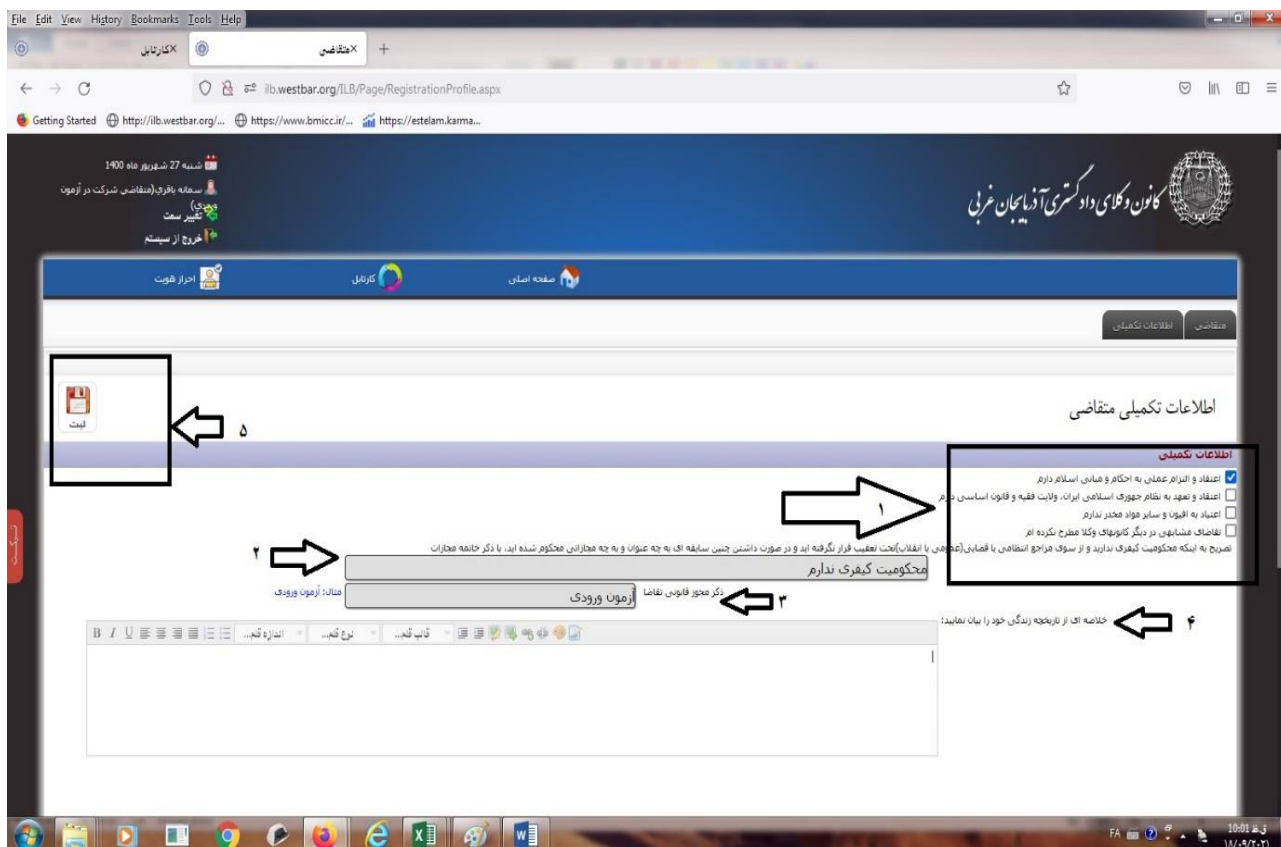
File Edit View History Bookmarks Tools Help

کارتابل ×
متقاضی ×
+

ilb.westbar.org/ILB/Page/RegistrationProfile.aspx

Getting Started http://ilb.westbar.org/... https://www.bmicc.ir/... https://estelam.karma...

شنبه 27 شهریور ماه 1400
سمانه باقری(متقاضی شرکت در آزمون ورودی)
تغییر سمت
خروج از سیستم

کانون وکلای دادگستری آذربایجان غربی

صفحه اصلی
کارتابل
احراز هویت

متقاضی
اطلاعات تکمیلی

اطلاعات تکمیلی متقاضی

ثبت
۵

اطلاعات تکمیلی
اعتقاد و التزام عملی به احکام و مبانی اسلام دارم
اعتقاد و تعهد به نظام جمهوری اسلامی ایران، ولایت فقیه و قانون اساسی دارم
اعتیاد به افیون و سایر مواد مخدر ندارم
تقاضای مشابهی در دیگر کانونهای وکلا مطرح نکرده ام
۱
تصریح به اینکه محکومیت کیفری ندارید و از سوی مراجع انتظامی یا قضایی(عمومی یا انقلاب)تحت تعقیب قرار نگرفته اید و در صورت داشتن چنین سابقه ای به چه عنوان و به چه مجازاتی محکوم شده اید، با ذکر خاتمه مجازات
۲
محکومیت کیفری ندارم
ذکر مجوز قانونی تقاضا
آزمون ورودی
مثال: آزمون ورودی
۳
خلاصه ای از تاریخچه زندگی خود را بیان نمایید:
۴

B I U
اندازه قلم...
نوع قلم...
قالب قلم...

FA
10:01 ق.ظ
۱۴۰۰/۰۶/۲۷